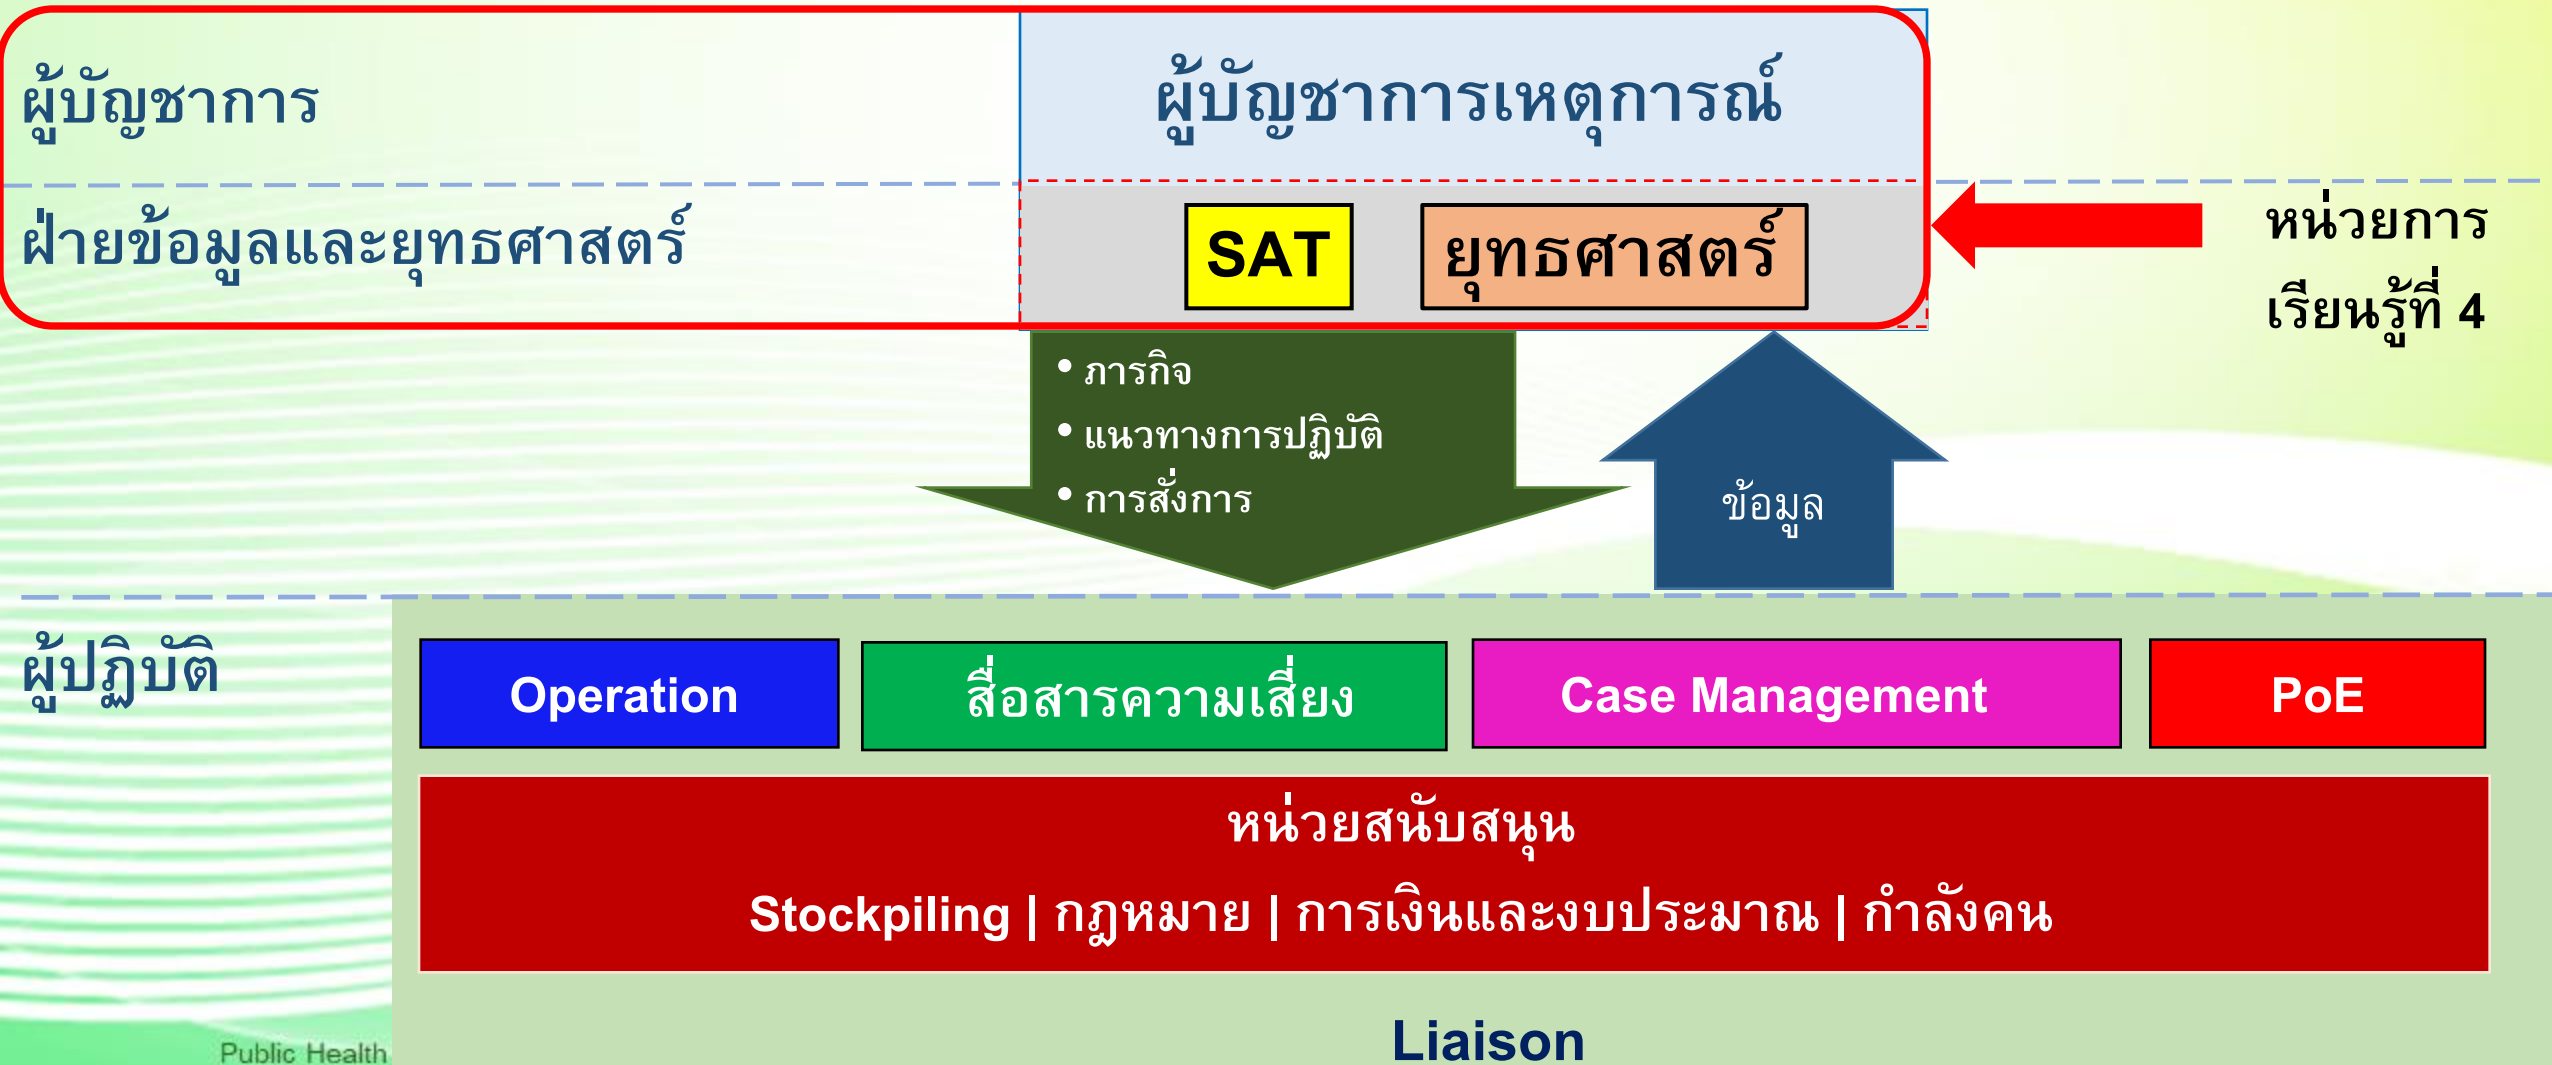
ผู้บัญชาการ

ผู้บัญชาการเหตุการณ์

ฝ่ายข้อมูลและยุทธศาสตร์

SAT

ยุทธศาสตร์

หน่วยการเรียนรู้ที่ 4

• ภารกิจ
• แนวทางการปฏิบัติ
• การสั่งการ

ข้อมูล

ผู้ปฏิบัติ

Operation

สื่อสารความเสี่ยง

Case Management

PoE

หน่วยสนับสนุน

Stockpiling | กฎหมาย | การเงินและงบประมาณ | กำลังคน

Public Health

Liaison